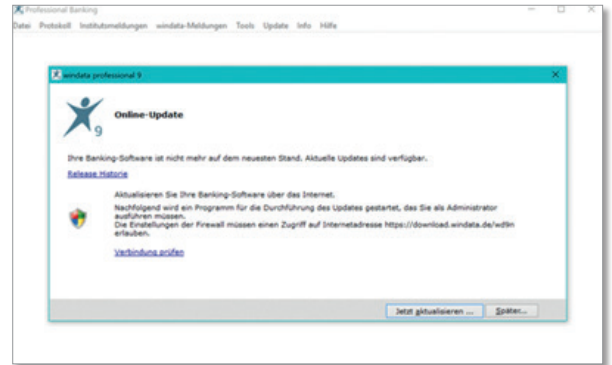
Professional Banking

Datei Protokoll Institutsmeldungen windata-Meldungen Tools Update Info Hilfe

windata professional 9

9

Online-Update

Ihre Banking-Software ist nicht mehr auf dem neuesten Stand. Aktuelle Updates sind verfügbar.

Release Historie

Aktualisieren Sie Ihre Banking-Software über das Internet.

Nachfolgend wird ein Programm für die Durchführung des Updates gestartet, das Sie als Administrator ausführen müssen.
Die Einstellungen der Firewall müssen einen Zugriff auf Internetadresse https://download.windata.de/wd9n erlauben.

Verbindung prüfen

Jetzt aktualisieren ...

Später...